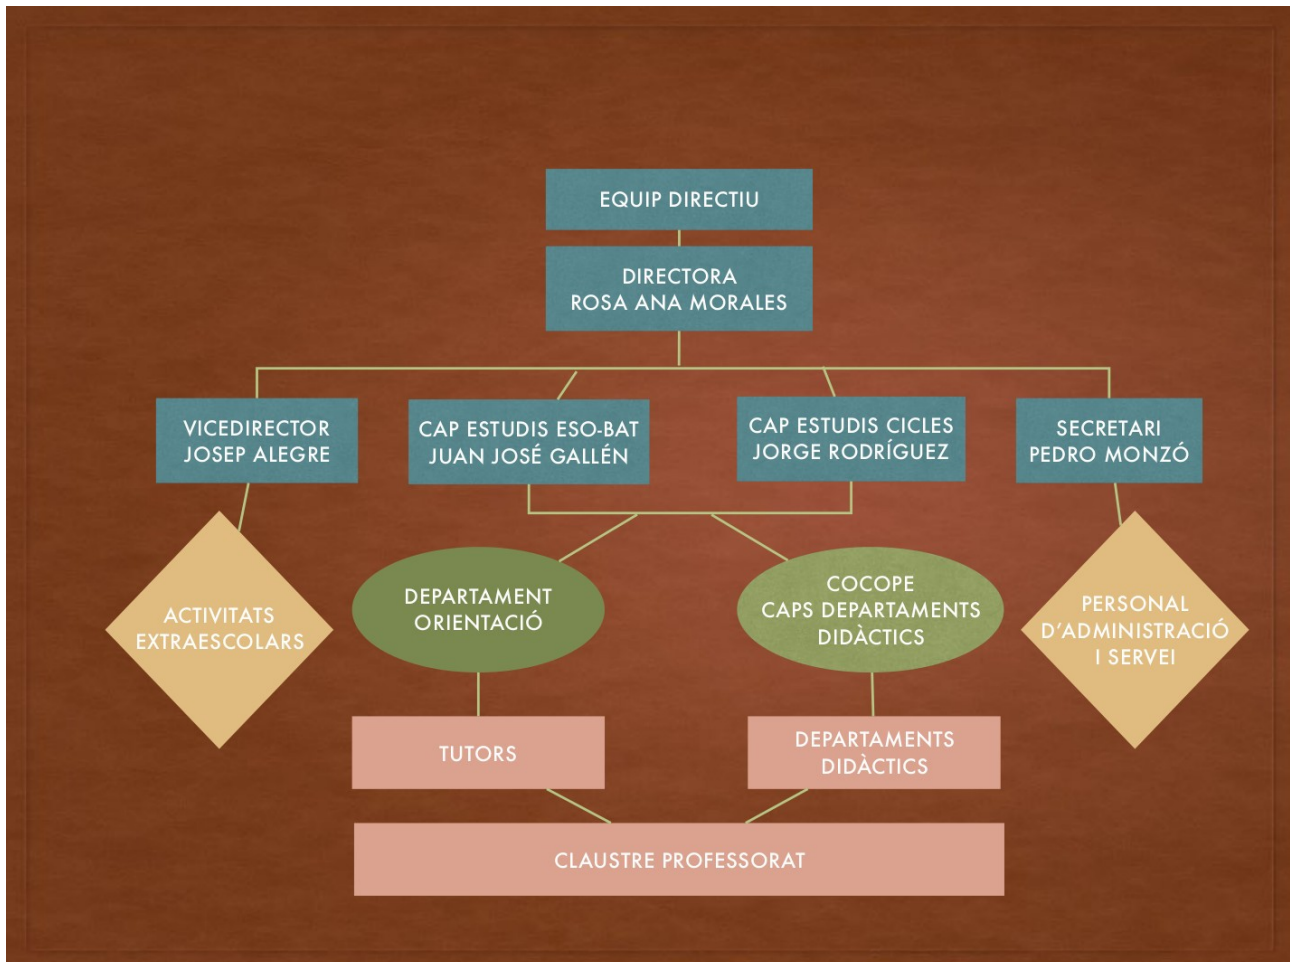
EQUIP DIRECTIU

DIRECTORA
ROSA ANA MORALES

VICEDIRECTOR
JOSEP ALEGRE

CAP ESTUDIS ESO-BAT
JUAN JOSÉ GALLÉN

CAP ESTUDIS CICLES
JORGE RODRÍGUEZ

SECRETARI
PEDRO MONZÓ

ACTIVITATS
EXTRAESCOLARS

DEPARTAMENT
ORIENTACIÓ

COCOPE
CAPS DEPARTAMENTS
DIDÀCTICS

PERSONAL
D'ADMINISTRACIÓ
I SERVEI

TUTORS

DEPARTAMENTS
DIDÀCTICS

CLAUSTRE PROFESSORAT